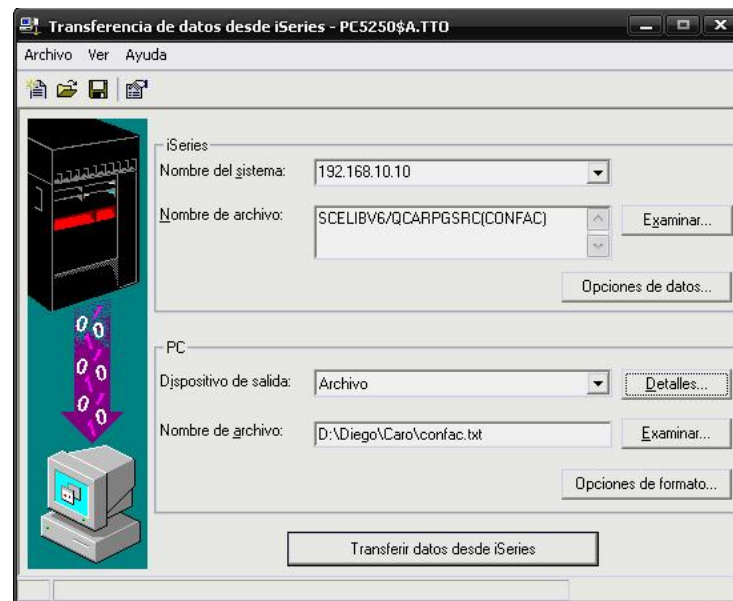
Transferencia de datos desde iSeries - PC5250$A.TTO

Archivo Ver Ayuda

iSeries

Nombre del sistema: 192.168.10.10

Nombre de archivo: SCELIBV6/QCARPGSRC(CONFAC)

Examinar...

Opciones de datos...

PC

Dispositivo de salida: Archivo

Detalles...

Nombre de archivo: D:\Diego\Caro\confac.txt

Examinar...

Opciones de formato...

Transferir datos desde iSeries